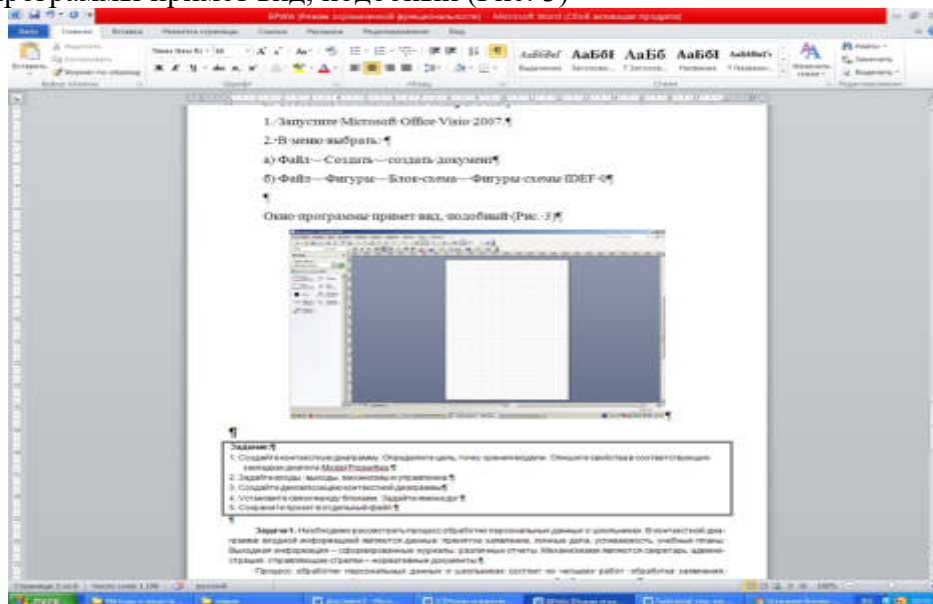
ограммы примет вид, подобный (Рис. 3)

ВПИХ (Режим ограниченной функциональности) - Microsoft Word (Сбой активации продукта)

Файл Главная Вставка Разметка страницы Ссылки Рассылки Рецензирование Вид

Вставить Буфер обмена Шрифт Абзац Стили АаБбВеГ АаБбВ АаБб АаБбВ АаБбВеГ Изменить стили Найти Заменить Выделить Редактирование

1. Запустите Microsoft Office Visio 2007.¶

2. В меню выбрать:¶

а) Файл — Создать — создать документ¶

б) Файл — Фигуры — Блок-схема — Фигуры схемы IDEF 0¶

¶

Окно программы примет вид, подобный (Рис. 3)¶

¶

Задание:¶

1. Создайте контекстные диаграммы. Определите цель, точку зрения модели. Опишите свойства в соответствующих закладках диалога Модел Properties.¶
2. Задайте входы, выходы, механизмы и управления.¶
3. Создайте декомпозицию контекстной диаграммы.¶
4. Установите связи между блоками. Задайте механизм.¶
5. Сохраните проект в отдельный файл.¶

¶

Задача 1. Необходимо рассмотреть процесс обработки персональных данных о школьниках. В контекстной диаграмме входной информацией являются данных: принятое заявление, личные дела, успеваемость, учебные планы. Выходная информация — сформированные журналы, различные отчеты. Механизмами являются секретарь, администрация, управляющие стрелки — нормативные документы.¶

Процесс обработки персональных данных о школьниках состоит из четырех работ: обработка заявления,

Страница 5 из 6 Число слов: 1 136 русский 100%

Пуск